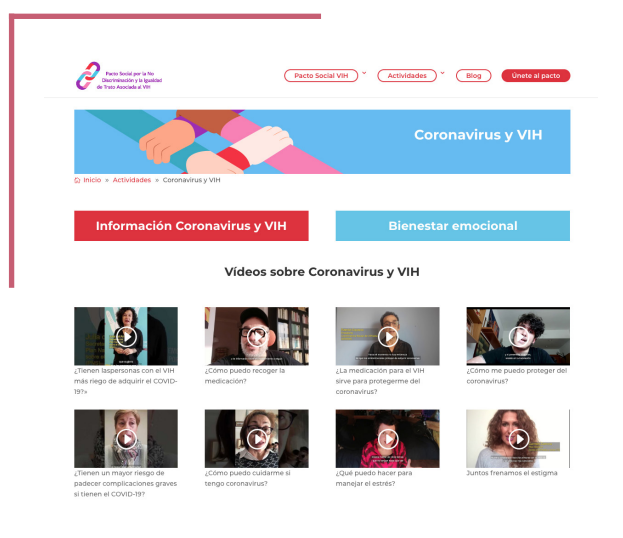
Pacto Social por la No Discriminación y la Igualdad de Trato Asociada al VIH

Pacto Social VIH
Actividades
Blog
Únete al pacto

Coronavirus y VIH

Inicio » Actividades » Coronavirus y VIH

Información Coronavirus y VIH

Bienestar emocional

Vídeos sobre Coronavirus y VIH

¿Tienen laspersonas con el VIH más riego de adquirir el COVID-19?»

¿Cómo puedo recoger la medicación?

¿La medicación para el VIH sirve para protegerme del coronavirus?

¿Cómo me puedo proteger del coronavirus?

¿Tienen un mayor riesgo de padecer complicaciones graves si tienen el COVID-19?

¿Cómo puedo cuidarme si tengo coronavirus?

¿Qué puedo hacer para manejar el estrés?

Juntos frenamos el estigma